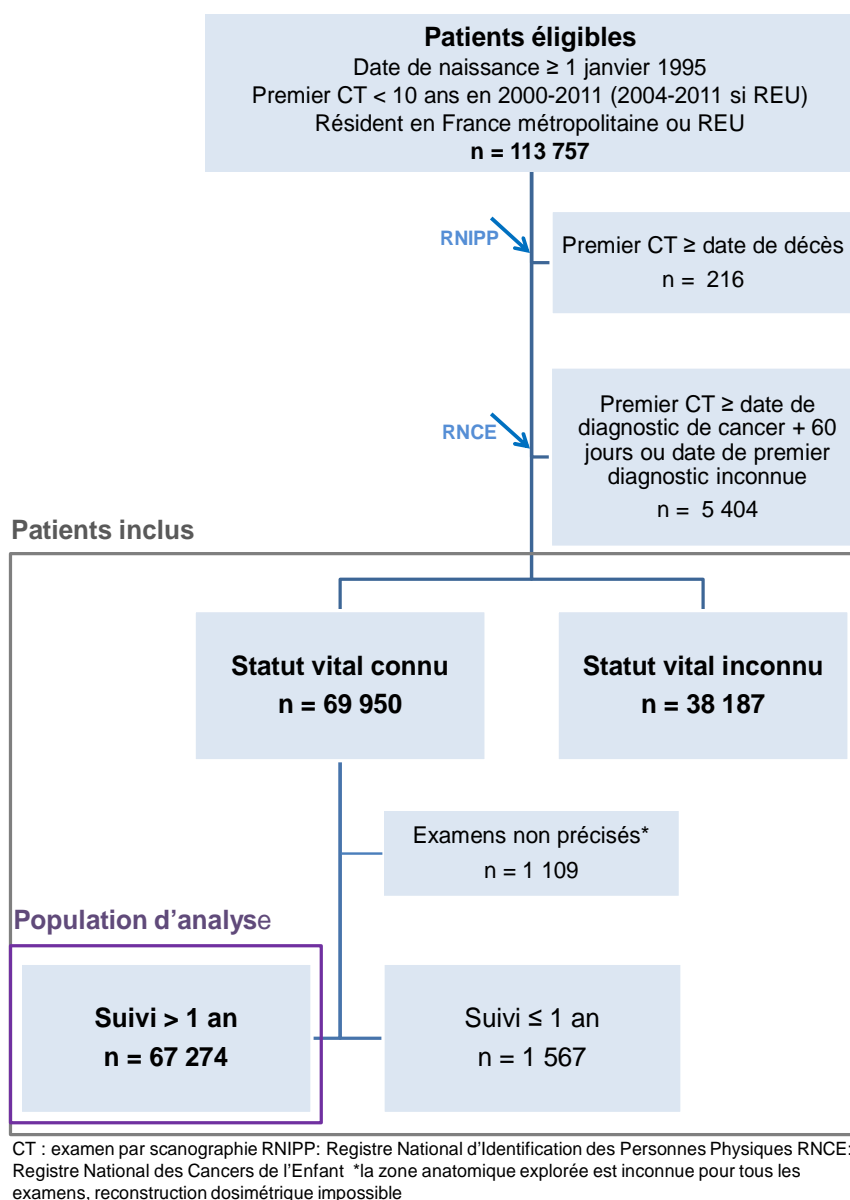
**Patients éligibles**
Date de naissance ≥ 1 janvier 1995
Premier CT < 10 ans en 2000-2011 (2004-2011 si REU)
Résident en France métropolitaine ou REU
**n = 113 757**

RNIPP

Premier CT ≥ date de décès
n = 216

RNCE

Premier CT ≥ date de diagnostic de cancer + 60 jours ou date de premier diagnostic inconnue
n = 5 404

Patients inclus

**Statut vital connu**
**n = 69 950**

**Statut vital inconnu**
**n = 38 187**

Examens non précisés*
n = 1 109

Population d'analyse

**Suivi > 1 an**
**n = 67 274**

Suivi ≤ 1 an
n = 1 567

CT : examen par scanographie RNIPP: Registre National d'Identification des Personnes Physiques RNCE: Registre National des Cancers de l'Enfant *la zone anatomique explorée est inconnue pour tous les examens, reconstruction dosimétrique impossible